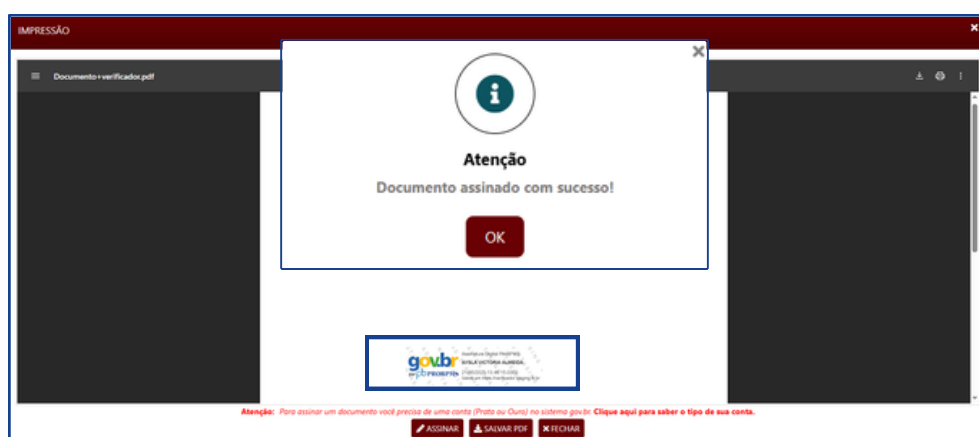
IMPRESSÃO

Documento+verificador.pdf

Atenção

Documento assinado com sucesso!

OK

gov.br PROBPRS

Assinatura Digital PROBPRS
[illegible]
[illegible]
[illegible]

Atenção: Para assinar um documento você precisa de uma conta (Prata ou Ouro) no sistema gov.br. Clique aqui para saber o tipo de sua conta.

ASSINAR SALVAR PDF FECHAR